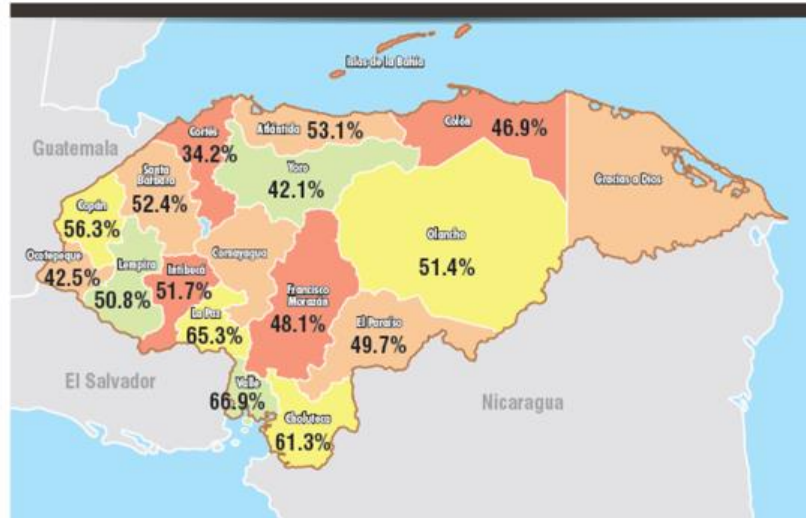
Islas de la Bahía

Guatemala

Cortes
34.2%

Atlántida 53.1%

Colón 46.9%

Gracias a Dios

Santa Bárbara
52.4%

Yoro
42.1%

Copán
56.3%

Olancho
51.4%

Ocotepeque
42.5%

Lempira
50.8%

Intibucá
51.7%

Comayagua

Francisco Morazán
48.1%

La Paz
65.3%

El Paraíso
49.7%

El Salvador

Valle
66.9%

Choluteca
61.3%

Nicaragua